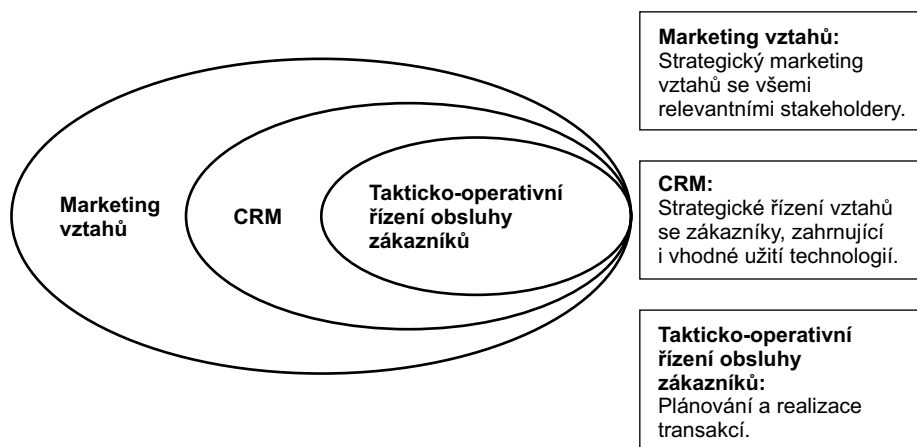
Marketing vztahů

CRM

Takticko-operativní řízení obsluhy zákazníků

Marketing vztahů:
Strategický marketing vztahů se všemi relevantními stakeholdery.

CRM:
Strategické řízení vztahů se zákazníky, zahrnující i vhodné užití technologií.

Takticko-operativní řízení obsluhy zákazníků:
Plánování a realizace transakcí.